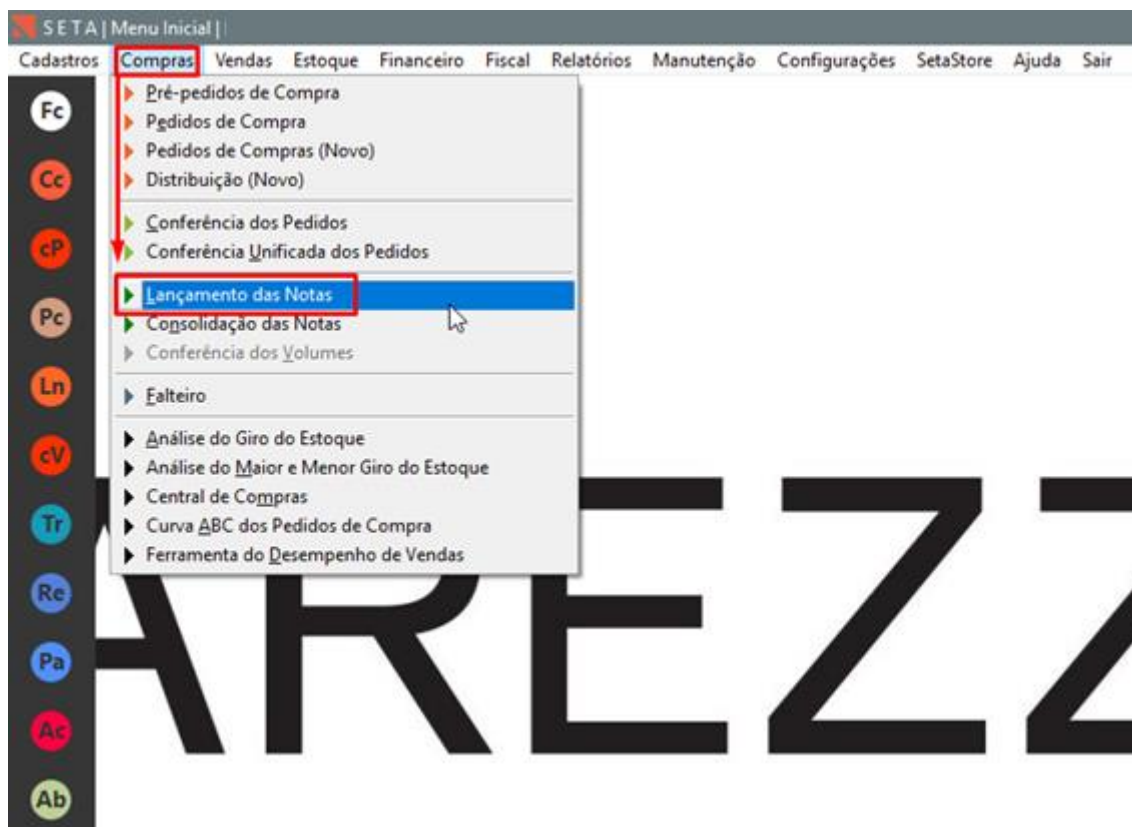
SETA | Menu Inicial |

Cadastros Compras Vendas Estoque Financeiro Fiscal Relatórios Manutenção Configurações SetaStore Ajuda Sair

Fc
Cc
cP
Pc
Ln
cV
Tr
Re
Pa
Ac
Ab

Pré-pedidos de Compra
Pedidos de Compra
Pedidos de Compras (Novo)
Distribuição (Novo)
Conferência dos Pedidos
Conferência Unificada dos Pedidos
Lançamento das Notas
Consolidação das Notas
Conferência dos Volumes
Falteiro
Análise do Giro do Estoque
Análise do Maior e Menor Giro do Estoque
Central de Compras
Curva ABC dos Pedidos de Compra
Ferramenta do Desempenho de Vendas

AREZZ